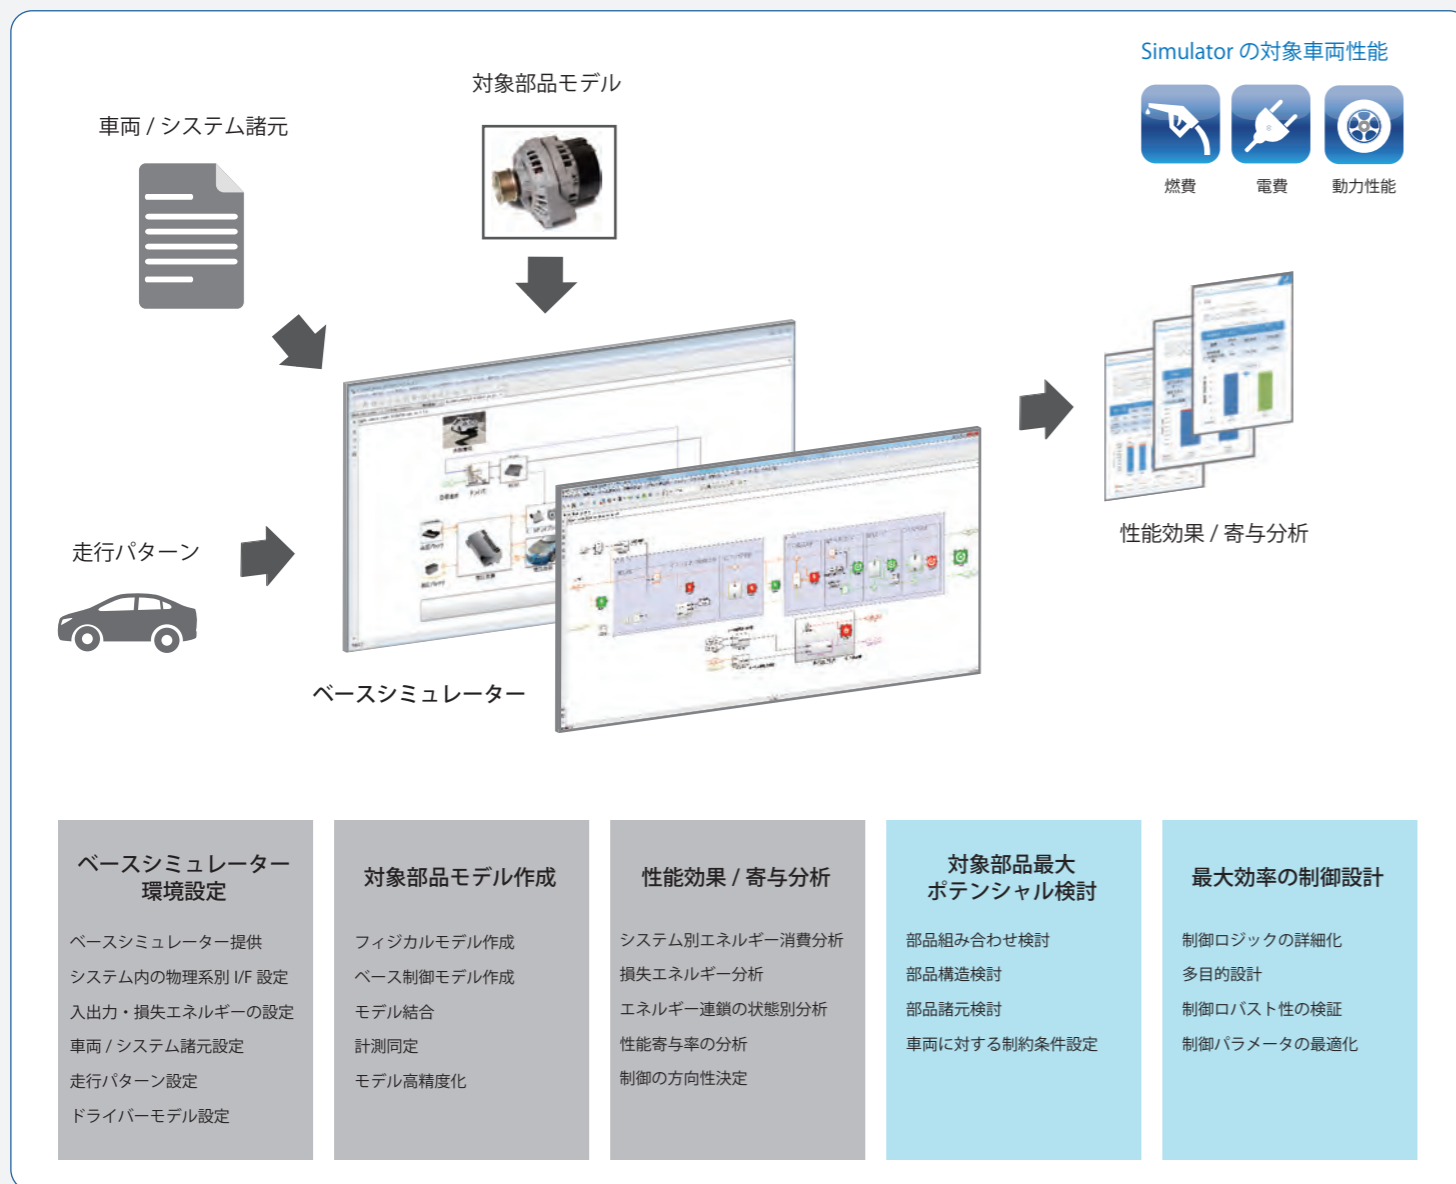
Simulator の対象車両性能

燃費　電費　動力性能

対象部品モデル

車両 / システム諸元

走行パターン

ベースシミュレーター

性能効果 / 寄与分析

ベースシミュレーター環境設定

ベースシミュレーター提供
システム内の物理系別 I/F 設定
入出力・損失エネルギーの設定
車両 / システム諸元設定
走行パターン設定
ドライバーモデル設定

対象部品モデル作成

フィジカルモデル作成
ベース制御モデル作成
モデル結合
計測同定
モデル高精度化

性能効果 / 寄与分析

システム別エネルギー消費分析
損失エネルギー分析
エネルギー連鎖の状態別分析
性能寄与率の分析
制御の方向性決定

対象部品最大ポテンシャル検討

部品組み合わせ検討
部品構造検討
部品諸元検討
車両に対する制約条件設定

最大効率の制御設計

制御ロジックの詳細化
多目的設計
制御ロバスト性の検証
制御パラメータの最適化